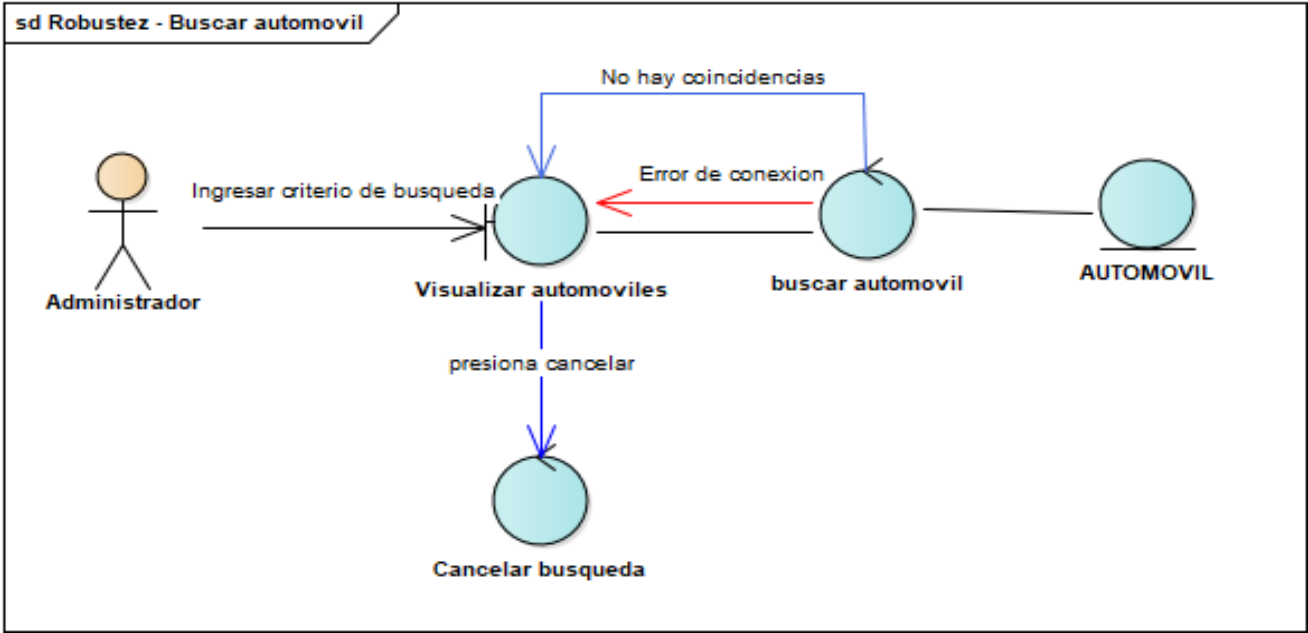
sd Robustez - Buscar automovil

No hay coincidencias

Ingresar criterio de busqueda

Error de conexion

Administrador

Visualizar automoviles

buscar automovil

AUTOMOVIL

presiona cancelar

Cancelar busqueda